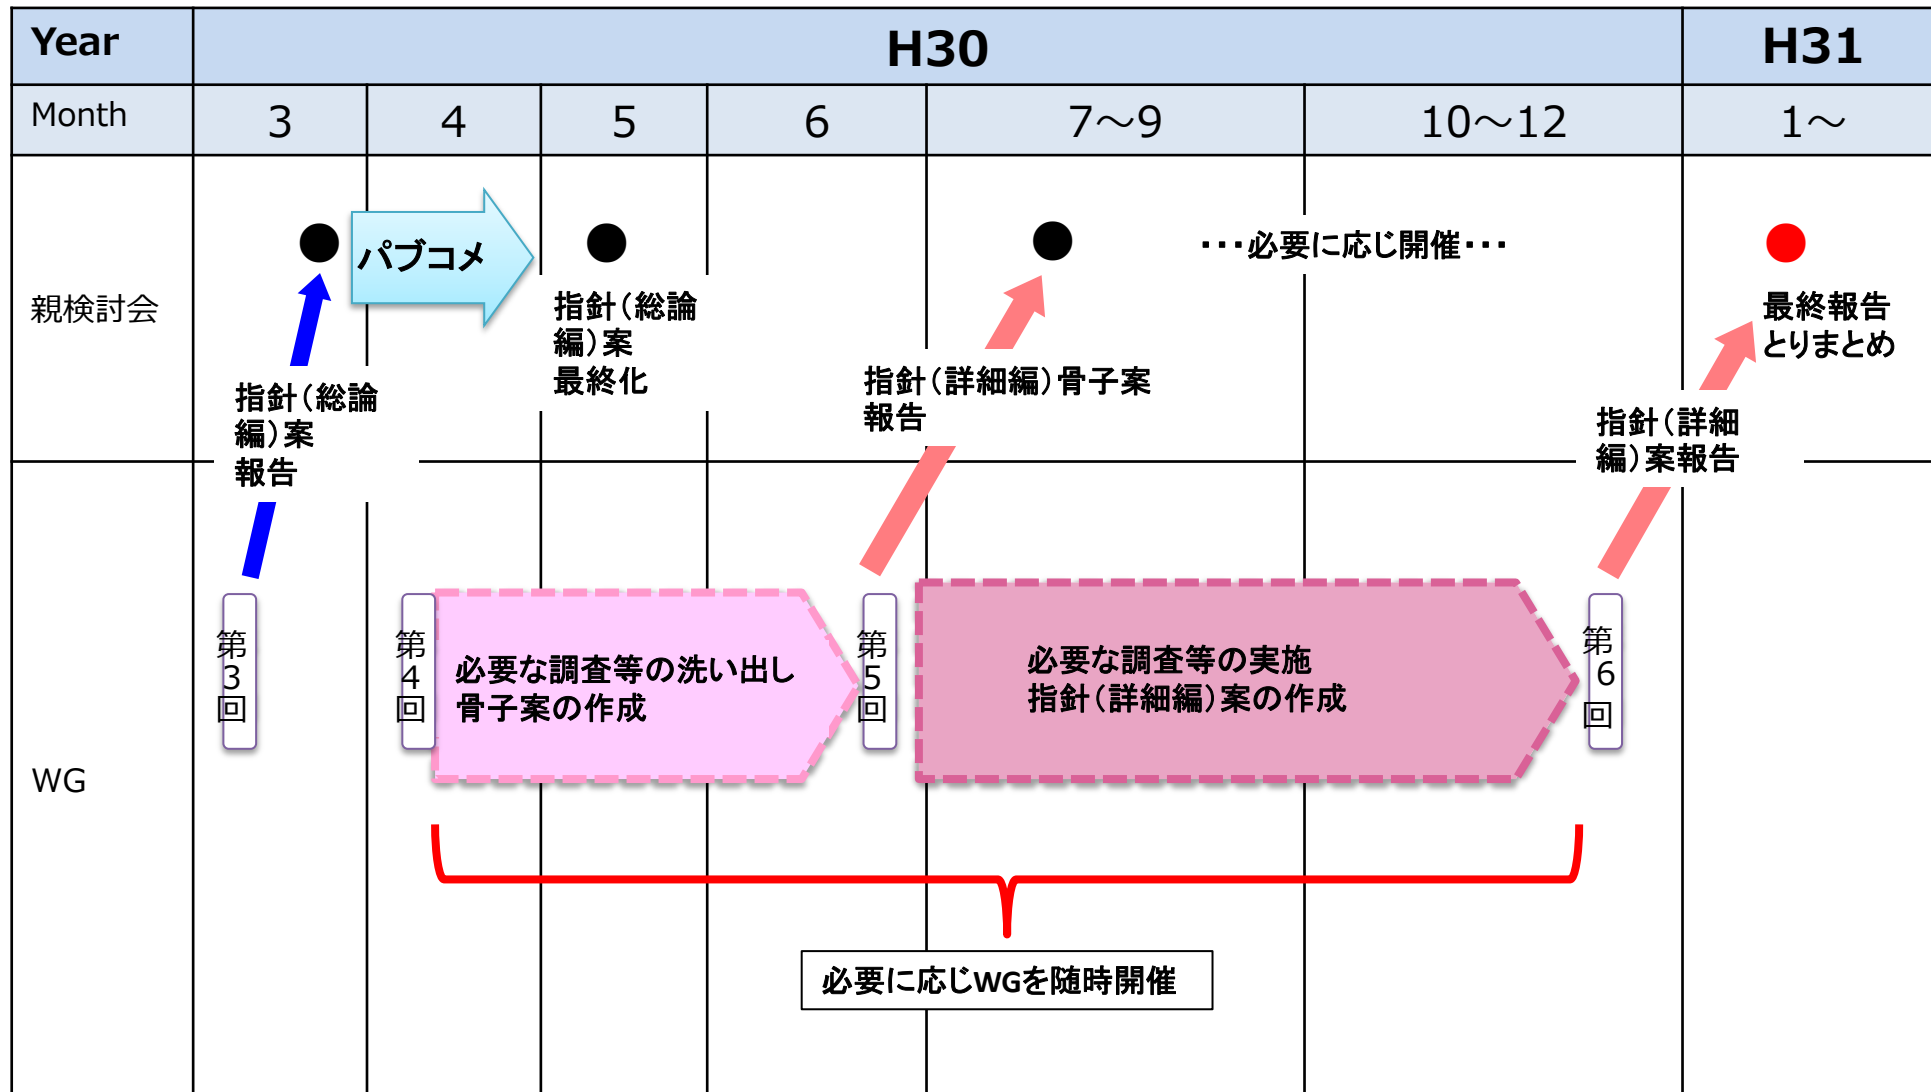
| Year | H30 | | | | | | H31 |
|---|---|---|---|---|---|---|---|
| Month | 3 | 4 | 5 | 6 | 7～9 | 10～12 | 1～ |

親検討会

パブコメ

・・・必要に応じ開催・・・

指針（総論編）案報告

指針（総論編）案最終化

指針（詳細編）骨子案報告

最終報告とりまとめ

指針（詳細編）案報告

WG

第3回

第4回

必要な調査等の洗い出し
骨子案の作成

第5回

必要な調査等の実施
指針（詳細編）案の作成

第6回

必要に応じWGを随時開催